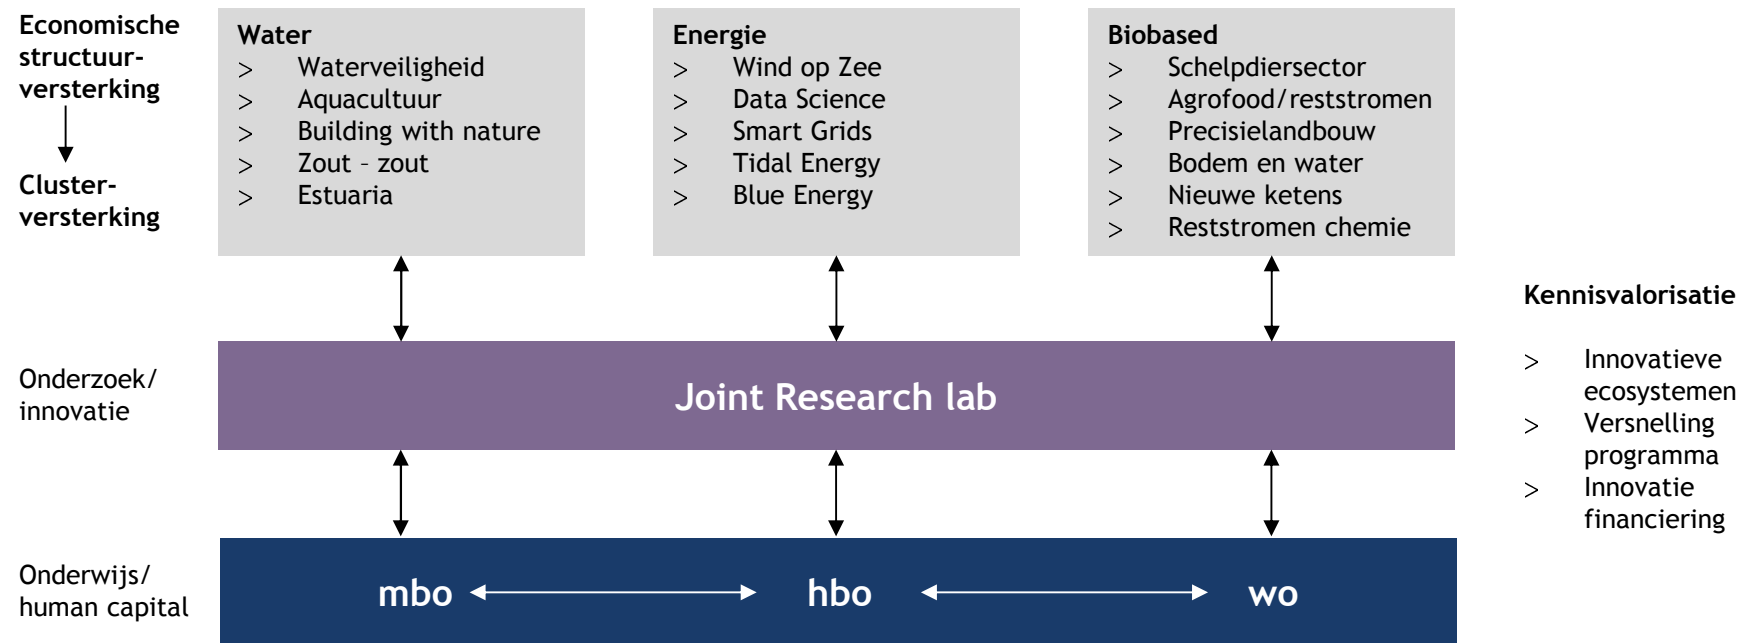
Economische structuurversterking

Clusterversterking

Water
> Waterveiligheid
> Aquacultuur
> Building with nature
> Zout – zout
> Estuaria

Energie
> Wind op Zee
> Data Science
> Smart Grids
> Tidal Energy
> Blue Energy

Biobased
> Schelpdiersector
> Agrofood/reststromen
> Precisielandbouw
> Bodem en water
> Nieuwe ketens
> Reststromen chemie

Kennisvalorisatie

> Innovatieve ecosystemen
> Versnelling programma
> Innovatie financiering

Onderzoek/ innovatie

Joint Research lab

Onderwijs/ human capital

mbo

hbo

wo